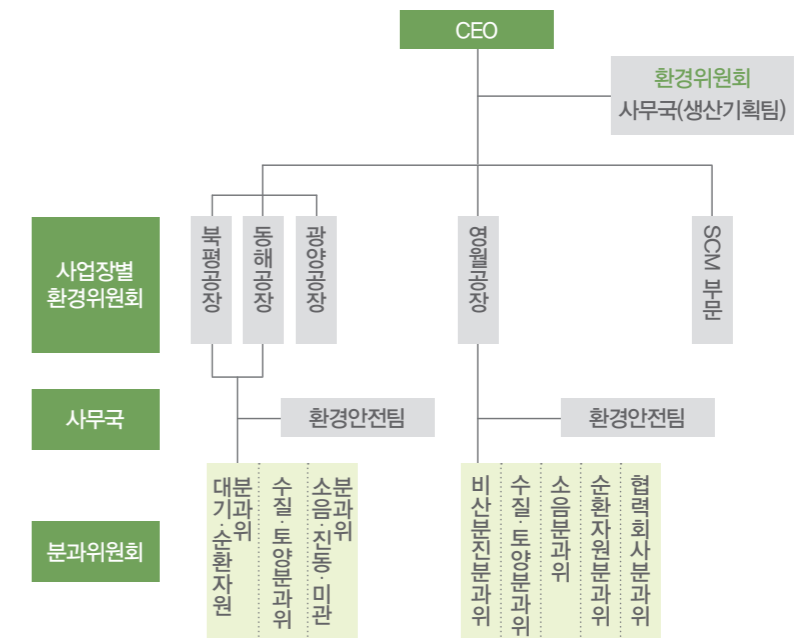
CEO

환경위원회
사무국(생산기획팀)

사업장별 환경위원회

북평공장

동해공장

광양공장

영월공장

SCM 부문

사무국

환경안전팀

환경안전팀

분과위원회

대기·순환자원 분과위

수질·토양분과위

소음·진동·미관 분과위

비산분진분과위

수질·토양분과위

소음분과위

순환자원분과위

협력회사분과위